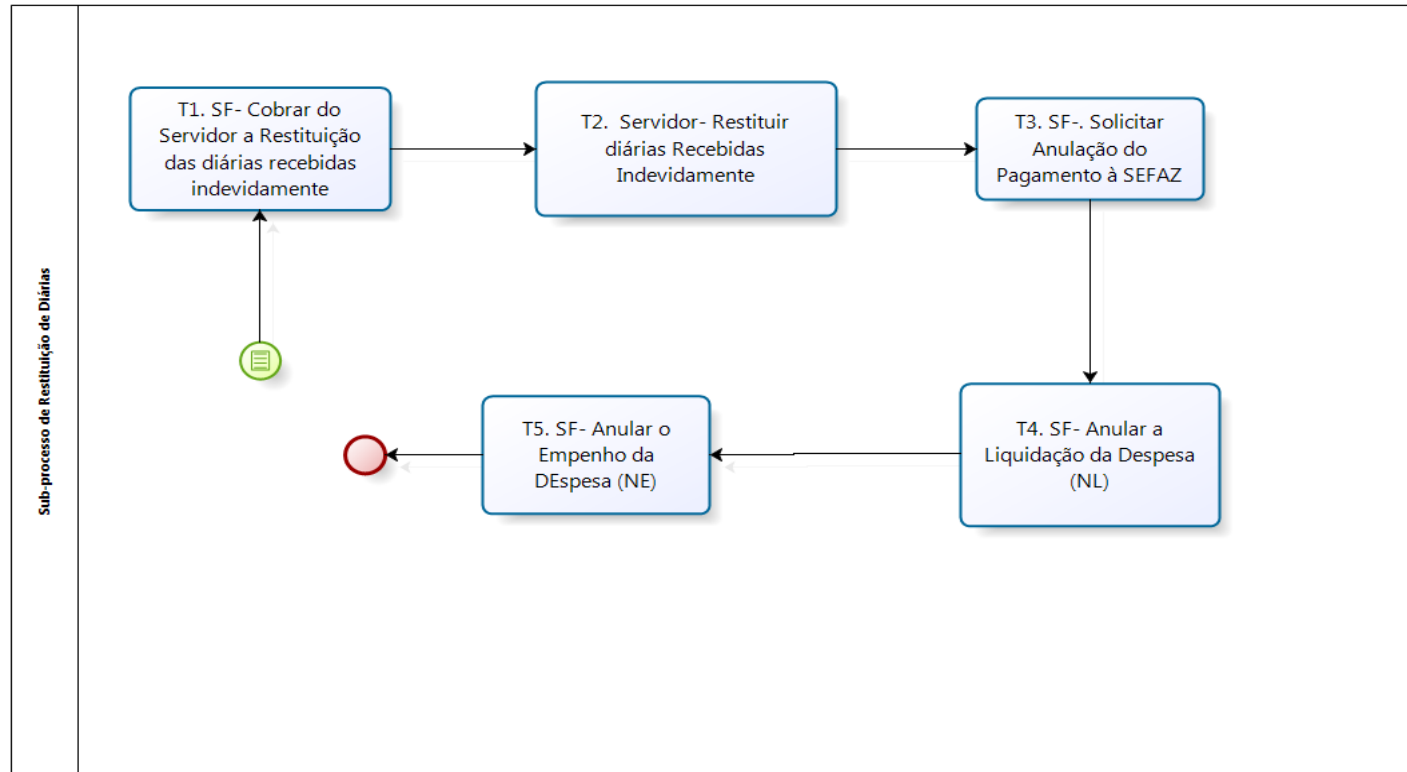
Sub-processo de Restituição de Diárias

T1. SF- Cobrar do Servidor a Restituição das diárias recebidas indevidamente

T2. Servidor- Restituir diárias Recebidas Indevidamente

T3. SF-. Solicitar Anulação do Pagamento à SEFAZ

T4. SF- Anular a Liquidação da Despesa (NL)

T5. SF- Anular o Empenho da DEspesa (NE)